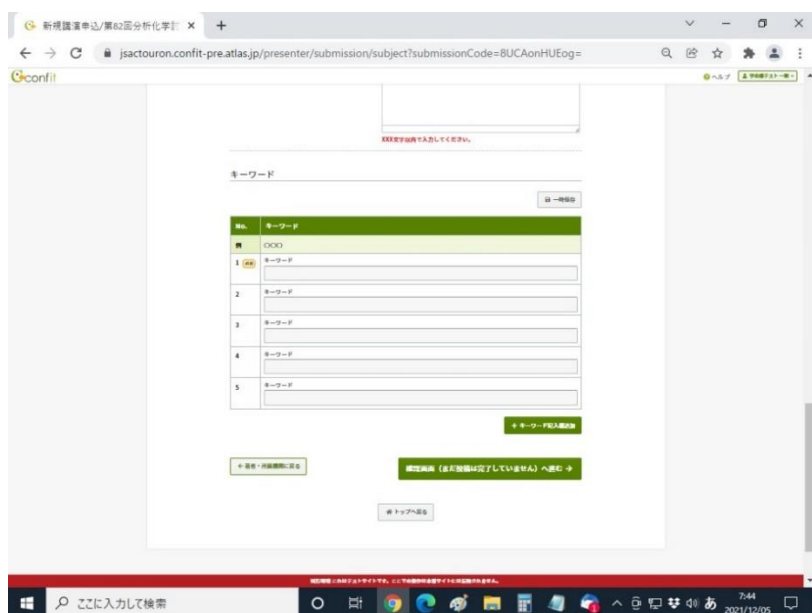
新規講演申込/第82回分析化学討 ×

jsactouron.confit-pre.atlas.jp/presenter/submission/subject?submissionCode=8UCAonHUEog=

confit

ヘルプ

XXX文字以内で入力してください。

キーワード

一時保存

| No. | キーワード |
|---|---|
| 例 | OOO |
| 1 必須 | キーワード |
| 2 | キーワード |
| 3 | キーワード |
| 4 | キーワード |
| 5 | キーワード |

+ キーワード記入欄追加

← 著者・所属機関に戻る

確認画面（まだ投稿は完了していません）へ進む →

トップへ戻る

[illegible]

ここに入力して検索

7:44
2021/12/05